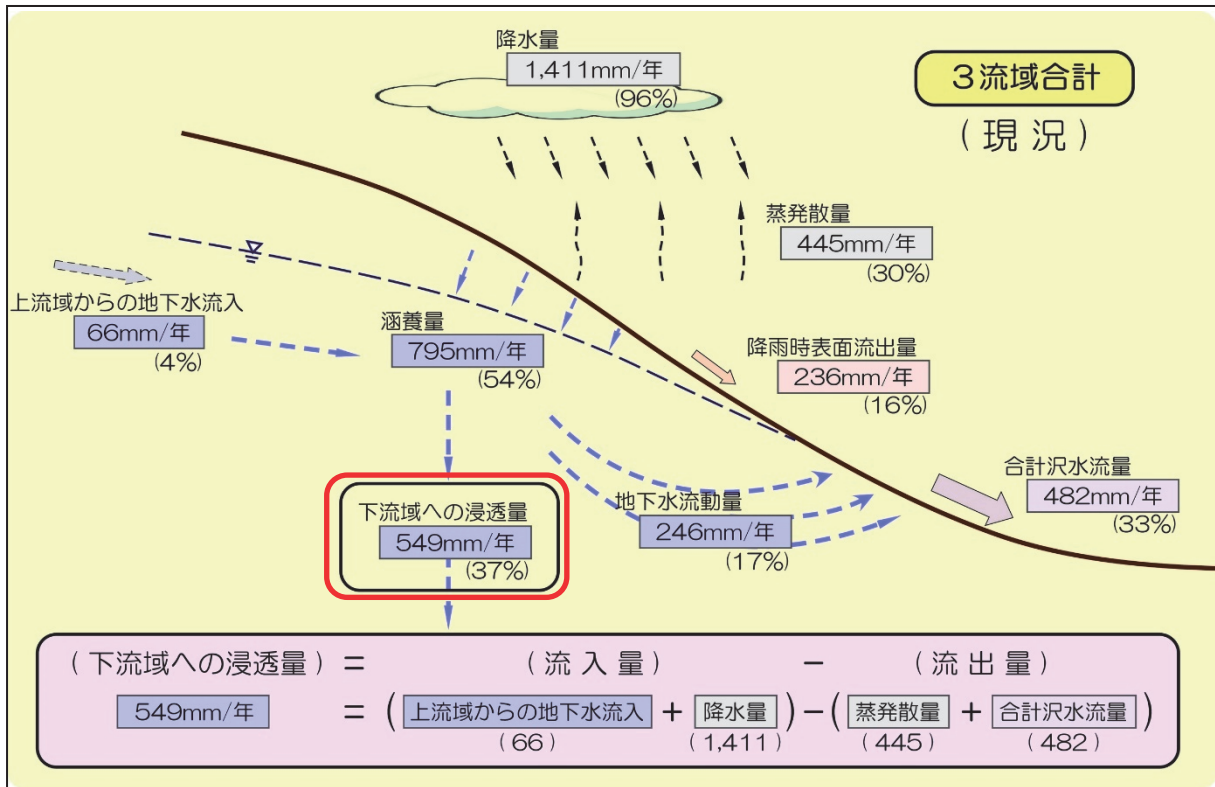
降水量
1,411mm/年
(96%)

3流域合計
(現況)

蒸発散量
445mm/年
(30%)

上流域からの地下水流入
66mm/年
(4%)

涵養量
795mm/年
(54%)

降雨時表面流出量
236mm/年
(16%)

合計沢水流量
482mm/年
(33%)

地下水流動量
246mm/年
(17%)

下流域への浸透量
549mm/年
(37%)

(下流域への浸透量) = (流入量) − (流出量)

549mm/年 = (上流域からの地下水流入 + 降水量) − (蒸発散量 + 合計沢水流量)
(66) (1,411) (445) (482)